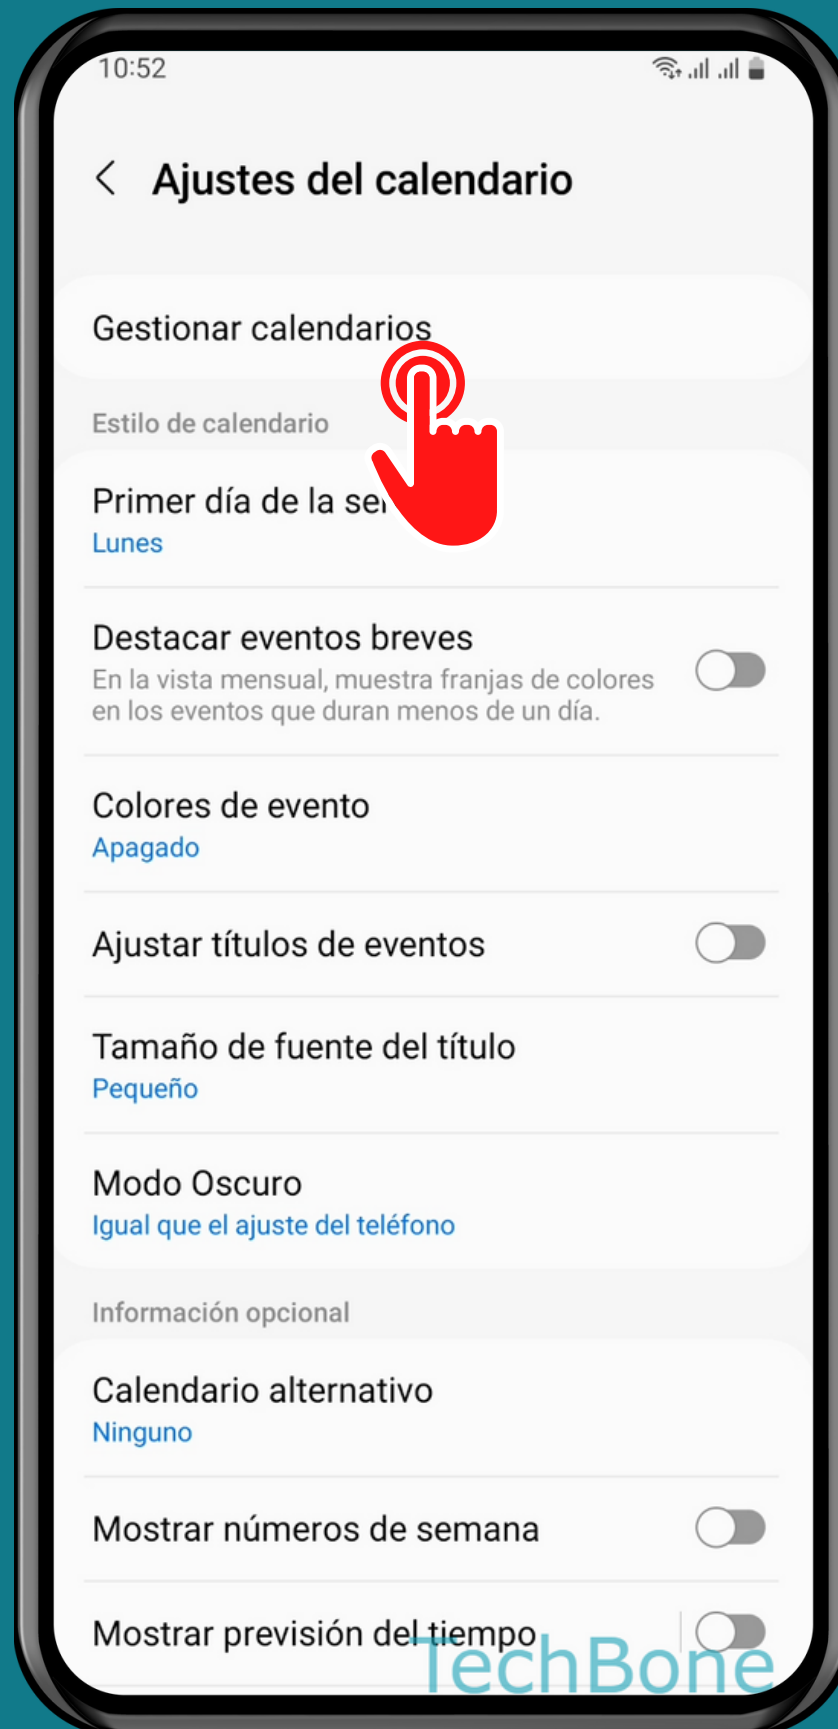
10:52

Ajustes del calendario

Gestionar calendarios

Estilo de calendario

Primer día de la se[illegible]
Lunes

Destacar eventos breves
En la vista mensual, muestra franjas de colores en los eventos que duran menos de un día.

Colores de evento
Apagado

Ajustar títulos de eventos

Tamaño de fuente del título
Pequeño

Modo Oscuro
Igual que el ajuste del teléfono

Información opcional

Calendario alternativo
Ninguno

Mostrar números de semana

Mostrar previsión del tiempo

TechBone